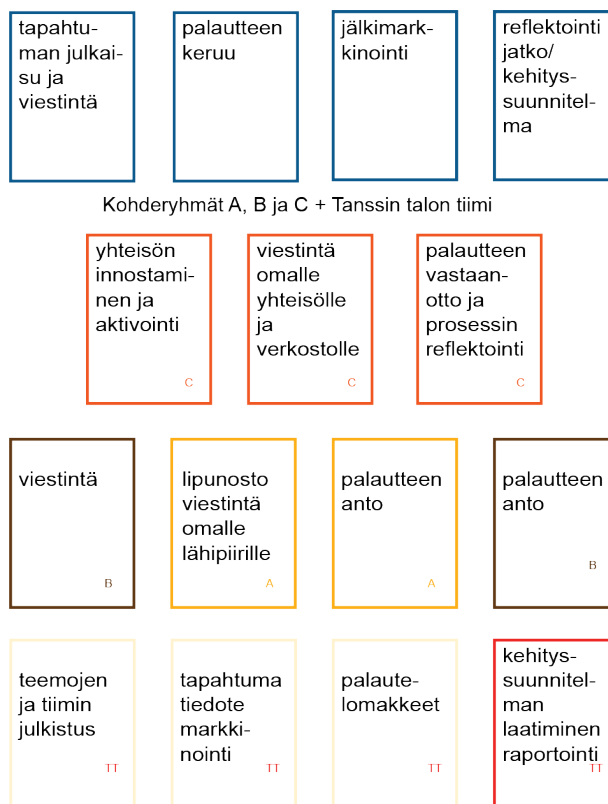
tapahtuman julkaisu ja viestintä

palautteen keruu

jälkimarkkinointi

reflektointi jatko/ kehityssuunnitelma

Kohderyhmät A, B ja C + Tanssin talon tiimi

yhteisön innostaminen ja aktivointi
C

viestintä omalle yhteisölle ja verkostolle
C

palautteen vastaanotto ja prosessin reflektointi
C

viestintä
B

lipunosto viestintä omalle lähipiirille
A

palautteen anto
A

palautteen anto
B

teemojen ja tiimin julkistus
TT

tapahtuma tiedote markkinointi
TT

palautelomakkeet
TT

kehityssuunnitelman laatiminen raportointi
TT